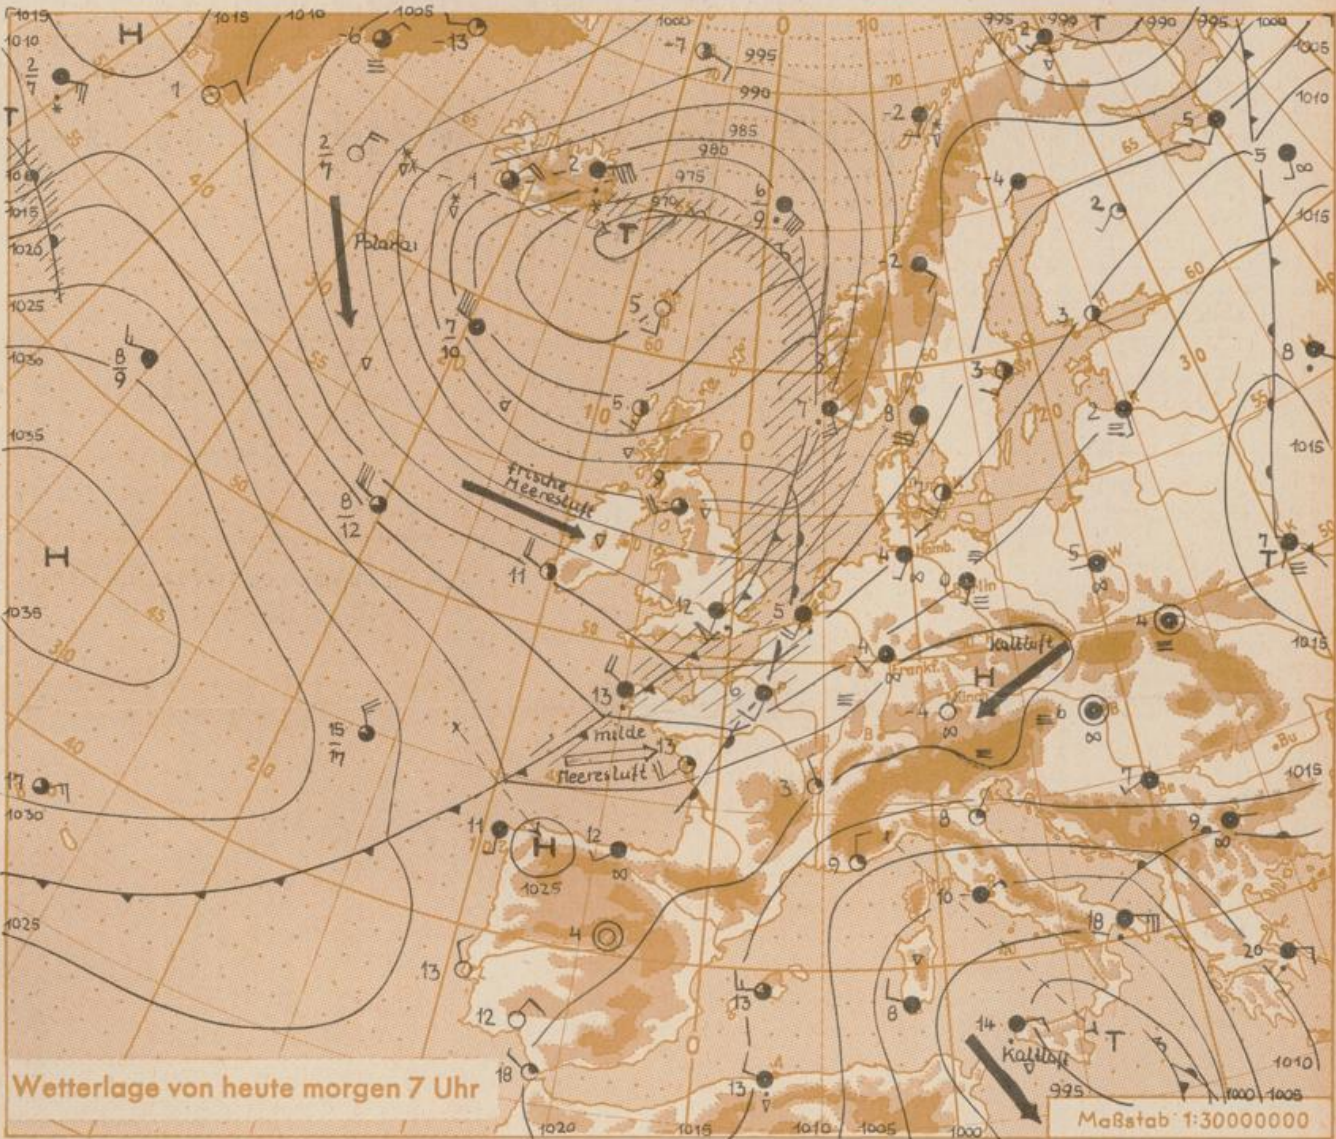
H
T
T
H
H
H
T
T
T
1015
1010
1005
1000
995
990
985
980
975
970
1010
1015
1020
1025
1030
1035
1030
1025
1025
1020
1015
1010
1005
1000
995
1015
1015
1010
Polarluft
frische Meeresluft
milde Meeresluft
Kaltluft
Kaltluft
Hamb.
Berlin
Frankf.
Bu
Wetterlage von heute morgen 7 Uhr
Maßstab 1:30000000